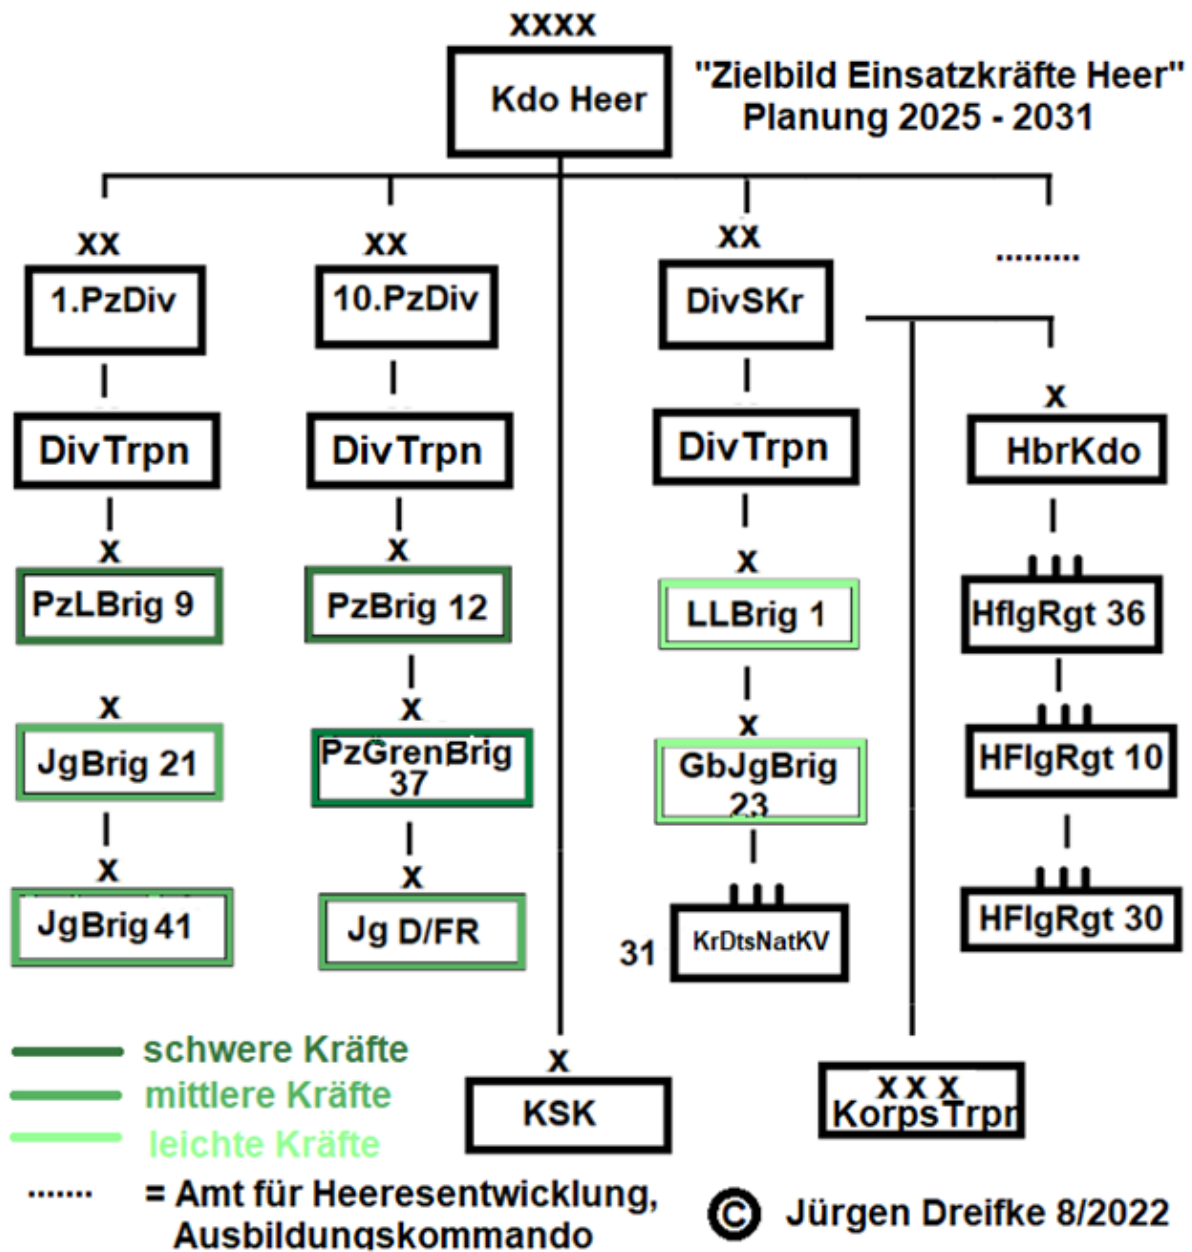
XXXX

Kdo Heer

"Zielbild Einsatzkräfte Heer"
Planung 2025 - 2031

XX
1.PzDiv

DivTrpn

X
PzLBrig 9

X
JgBrig 21

X
JgBrig 41

XX
10.PzDiv

DivTrpn

X
PzBrig 12

X
PzGrenBrig 37

X
Jg D/FR

XX
DivSKr

DivTrpn

X
LLBrig 1

X
GbJgBrig 23

31 KrDtsNatKV

.........

X
HbrKdo

HflgRgt 36

HFlgRgt 10

HFlgRgt 30

X
KSK

X X X
KorpsTrpn

schwere Kräfte
mittlere Kräfte
leichte Kräfte
....... = Amt für Heeresentwicklung, Ausbildungskommando

© Jürgen Dreifke 8/2022